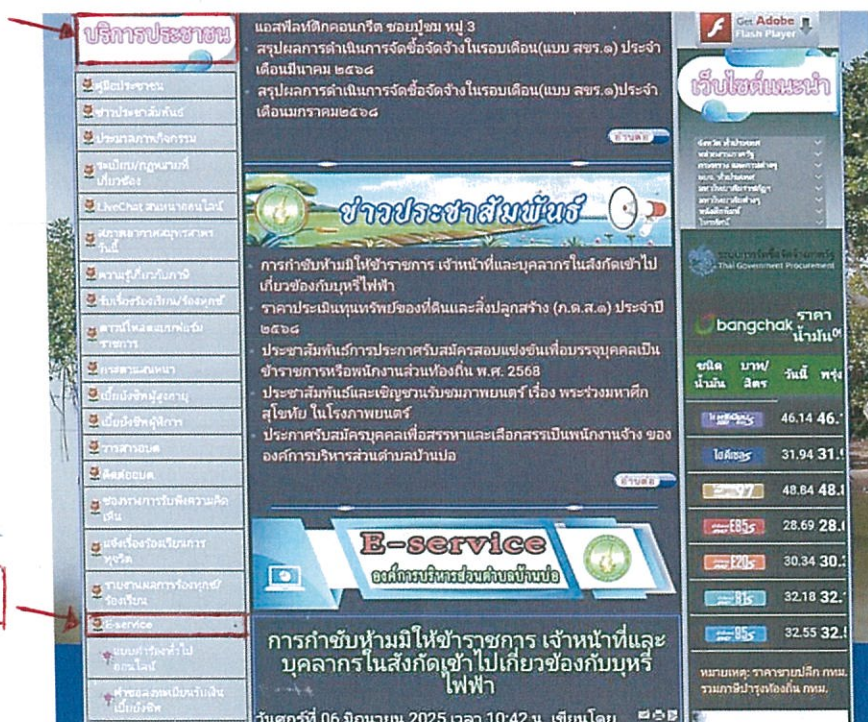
บริการประชาชน

คู่มือประชาชน
ข่าวประชาสัมพันธ์
ประมวลภาพกิจกรรม
ระเบียบ/กฎหมายที่เกี่ยวข้อง
LiveChat สนทนาออนไลน์
สภาพอากาศสมุทรสาคร วันนี้
ความรู้เกี่ยวกับภาษี
รับเรื่องร้องเรียน/ร้องทุกข์
ดาวน์โหลดแบบฟอร์มราชการ
กระดานสนทนา
เบี้ยยังชีพผู้สูงอายุ
เบี้ยยังชีพผู้พิการ
วารสารอบต.
ติดต่ออบต.
ช่องทางการรับฟังความคิดเห็น
แจ้งเรื่องร้องเรียนการทุจริต
รายงานผลการร้องทุกข์/ร้องเรียน
E-service
แบบคำร้องทั่วไปออนไลน์
คำขอลงทะเบียนรับเงินเบี้ยยังชีพ

แอสฟัลท์ติกคอนกรีต ซอยปูชม หมู่ 3
สรุปผลการดำเนินการจัดซื้อจัดจ้างในรอบเดือน(แบบ สขร.๑) ประจำเดือนมีนาคม ๒๕๖๘
สรุปผลการดำเนินการจัดซื้อจัดจ้างในรอบเดือน(แบบ สขร.๑)ประจำเดือนมกราคม๒๕๖๘
อ่านต่อ

ข่าวประชาสัมพันธ์

การกำชับห้ามมิให้ข้าราชการ เจ้าหน้าที่และบุคลากรในสังกัดเข้าไปเกี่ยวข้องกับบุหรี่ไฟฟ้า
ราคาประเมินทุนทรัพย์ของที่ดินและสิ่งปลูกสร้าง (ภ.ด.ส.๑) ประจำปี ๒๕๖๘
ประชาสัมพันธ์การประกาศรับสมัครสอบแข่งขันเพื่อบรรจุบุคคลเป็นข้าราชการหรือพนักงานส่วนท้องถิ่น พ.ศ. 2568
ประชาสัมพันธ์และเชิญชวนรับชมภาพยนตร์ เรื่อง พระร่วงมหาศึกสุโขทัย ในโรงภาพยนตร์
ประกาศรับสมัครบุคคลเพื่อสรรหาและเลือกสรรเป็นพนักงานจ้าง ขององค์การบริหารส่วนตำบลบ้านบ่อ
อ่านต่อ

E-service
องค์การบริหารส่วนตำบลบ้านบ่อ

การกำชับห้ามมิให้ข้าราชการ เจ้าหน้าที่และบุคลากรในสังกัดเข้าไปเกี่ยวข้องกับบุหรี่ไฟฟ้า
วันศุกร์ที่ 06 มิถุนายน 2025 เวลา 10:42 น. เขียนโดย

Get Adobe Flash Player

เว็บไซต์แนะนำ

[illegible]

ระบบการจัดซื้อจัดจ้างภาครัฐ
Thai Government Procurement

bangchak ราคาน้ำมัน

| ชนิดน้ำมัน | บาท/ลิตร | วันนี้ | พรุ่ง |
|---|---|---|---|
| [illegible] | 46.14 | 46.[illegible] | |
| ไฮดีเซล | 31.94 | 31.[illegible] | |
| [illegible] | 48.84 | 48.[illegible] | |
| E85 | 28.69 | 28.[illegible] | |
| E20 | 30.34 | 30.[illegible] | |
| 91 | 32.18 | 32.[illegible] | |
| 95 | 32.55 | 32.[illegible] | |

หมายเหตุ: ราคาขายปลีก กทม. รวมภาษีบำรุงท้องถิ่น กทม.